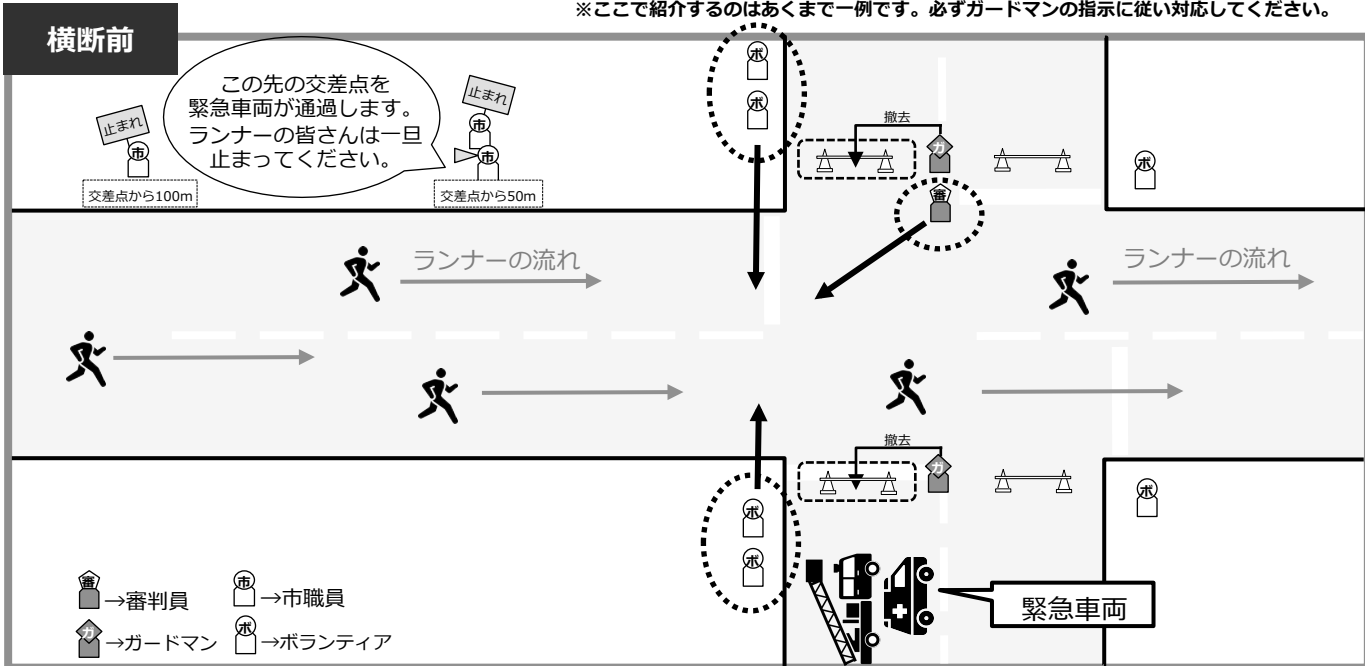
横断前

※ここで紹介するのはあくまで一例です。必ずガードマンの指示に従い対応してください。

止まれ

市

交差点から100m

この先の交差点を緊急車両が通過します。ランナーの皆さんは一旦止まってください。

止まれ

市

市

交差点から50m

ボ

ボ

撤去

カ

審

ボ

ランナーの流れ

ランナーの流れ

撤去

カ

ボ

ボ

ボ

審 →審判員

市 →市職員

カ →ガードマン

ボ →ボランティア

緊急車両